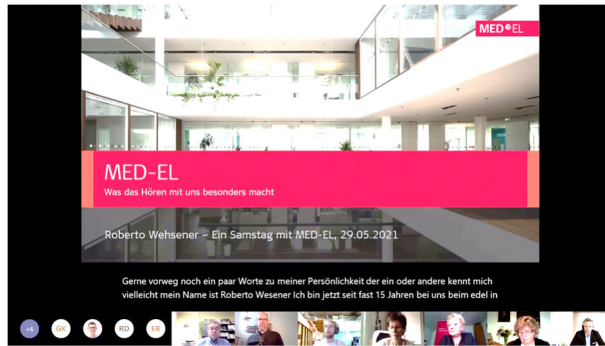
MED-EL

MED-EL
Was das Hören mit uns besonders macht

Roberto Wehsener – Ein Samstag mit MED-EL, 29.05.2021

Gerne vorweg noch ein paar Worte zu meiner Persönlichkeit der ein oder andere kennt mich vielleicht mein Name ist Roberto Wesener Ich bin jetzt seit fast 15 Jahren bei uns beim edel in

+6 GK RD EB